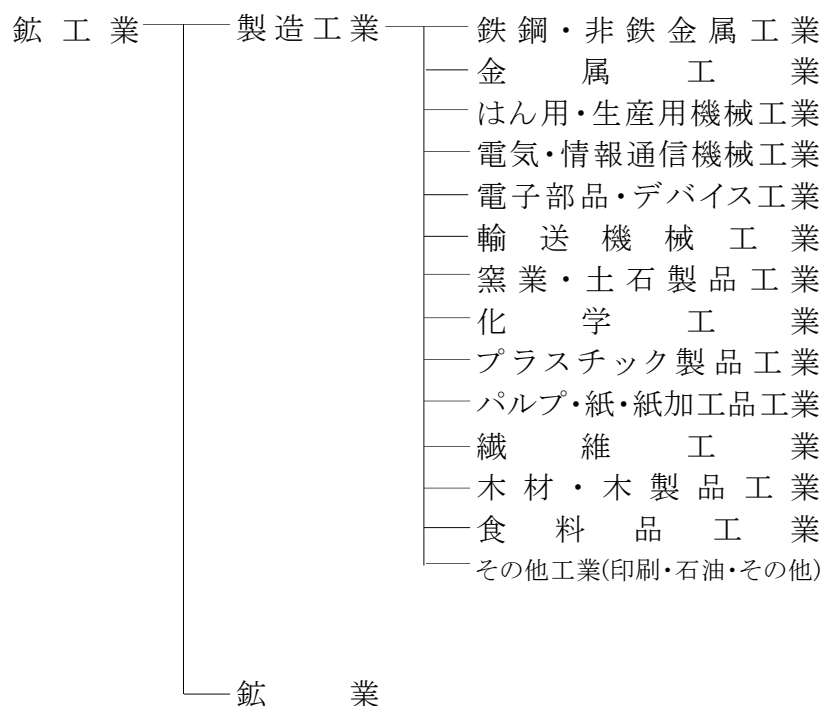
鉱工業
製造工業
鉄鋼・非鉄金属工業
金属工業
はん用・生産用機械工業
電気・情報通信機械工業
電子部品・デバイス工業
輸送機械工業
窯業・土石製品工業
化学工業
プラスチック製品工業
パルプ・紙・紙加工品工業
繊維工業
木材・木製品工業
食料品工業
その他工業(印刷・石油・その他)
鉱業